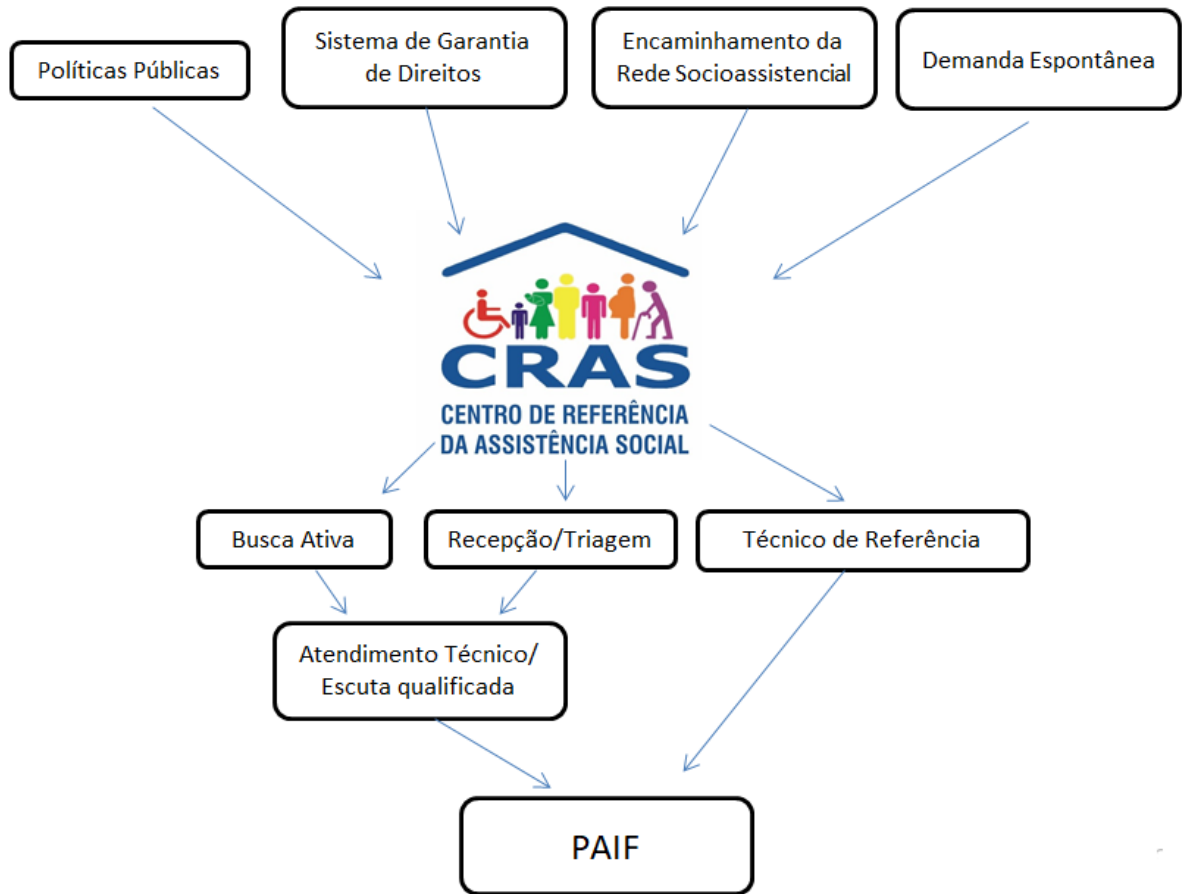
Políticas Públicas

Sistema de Garantia de Direitos

Encaminhamento da Rede Socioassistencial

Demanda Espontânea

CRAS
CENTRO DE REFERÊNCIA DA ASSISTÊNCIA SOCIAL

Busca Ativa

Recepção/Triagem

Técnico de Referência

Atendimento Técnico/ Escuta qualificada

PAIF